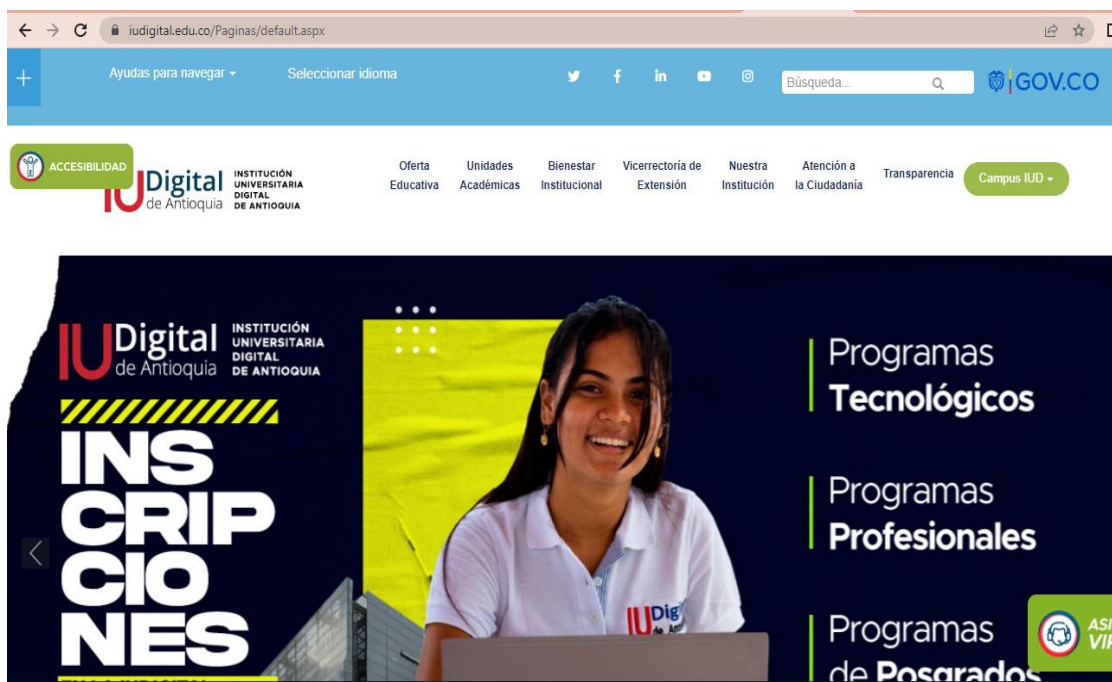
iudigital.edu.co/Paginas/default.aspx

+ Ayudas para navegar Seleccionar idioma Búsqueda... GOV.CO

ACCESIBILIDAD

IU Digital de Antioquia INSTITUCIÓN UNIVERSITARIA DIGITAL DE ANTIOQUIA

Oferta Educativa | Unidades Académicas | Bienestar Institucional | Vicerrectoría de Extensión | Nuestra Institución | Atención a la Ciudadanía | Transparencia | Campus IUD

IU Digital de Antioquia INSTITUCIÓN UNIVERSITARIA DIGITAL DE ANTIOQUIA

INSCRIPCIONES

Programas Tecnológicos

Programas Profesionales

Programas de Posgrados

IU Digi de An

ASI VIR